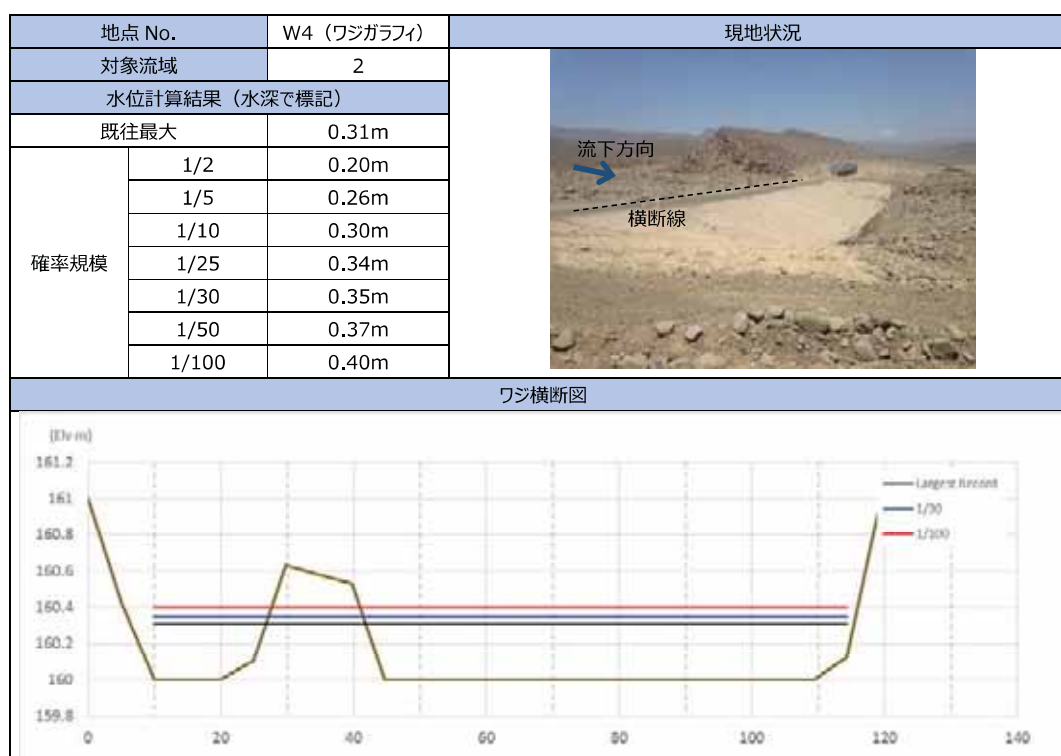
| 地点 No. | | W4（ワジガラフィ） |
|---|---|---|
| 対象流域 | | 2 |
| 水位計算結果（水深で標記） | | |
| 既往最大 | | 0.31m |
| 確率規模 | 1/2 | 0.20m |
| | 1/5 | 0.26m |
| | 1/10 | 0.30m |
| | 1/25 | 0.34m |
| | 1/30 | 0.35m |
| | 1/50 | 0.37m |
| | 1/100 | 0.40m |

現地状況

流下方向

横断線

ワジ横断図

(Elv m)

161.2
161
160.8
160.6
160.4
160.2
160
159.8

0 20 40 60 80 100 120 140

Largest Record
1/30
1/100